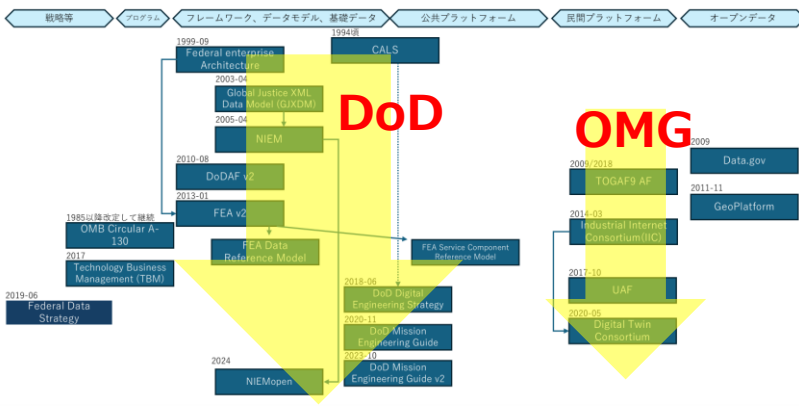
戦略等
プログラム
フレームワーク、データモデル、基礎データ
公共プラットフォーム
民間プラットフォーム
オープンデータ

1999-09
Federal enterprise Architecture

1994頃
CALS

2003-04
Global Justice XML Data Model (GJXDM)

2005-04
NIEM

DoD

2010-08
DoDAF v2

2013-01
FEA v2

1985以降改定して継続
OMB Circular A-130

FEA Data Reference Model

FEA Service Component Reference Model

2017
Technology Business Management (TBM)

2019-06
Federal Data Strategy

2018-06
DoD Digital Engineering Strategy

2020-11
DoD Mission Engineering Guide

2023-10
DoD Mission Engineering Guide v2

2024
NIEMopen

OMG

2009/2018
TOGAF9 AF

2014-03
Industrial Internet Consortium(IIC)

2017-10
UAF

2020-05
Digital Twin Consortium

2009
Data.gov

2011-11
GeoPlatform